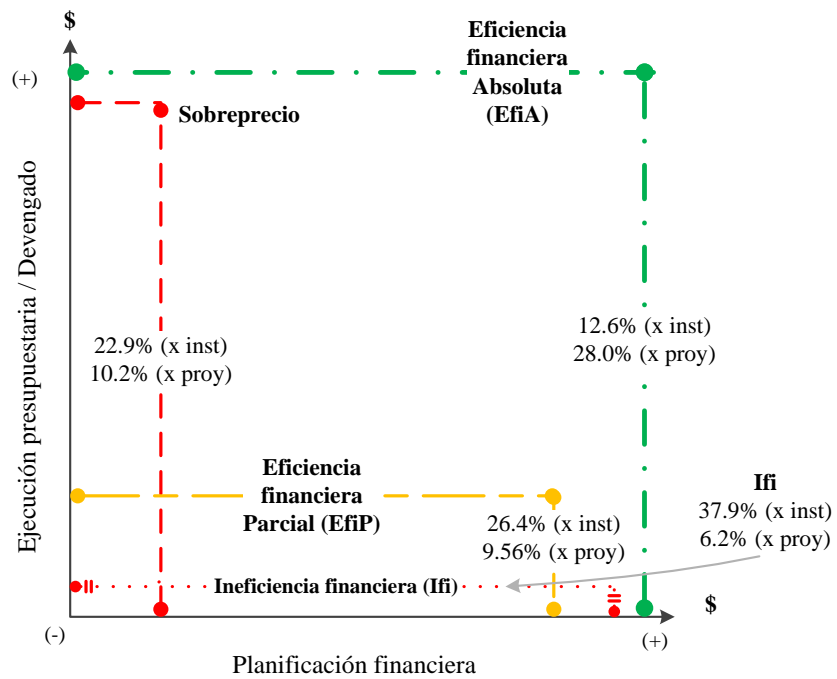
$

Eficiencia financiera Absoluta (EfiA)

(+)

Sobreprecio

Ejecución presupuestaria / Devengado

22.9% (x inst)
10.2% (x proy)

12.6% (x inst)
28.0% (x proy)

Eficiencia financiera Parcial (EfiP)

Ifi
37.9% (x inst)
6.2% (x proy)

26.4% (x inst)
9.56% (x proy)

Ineficiencia financiera (Ifi)

$

(-)

(+)

Planificación financiera